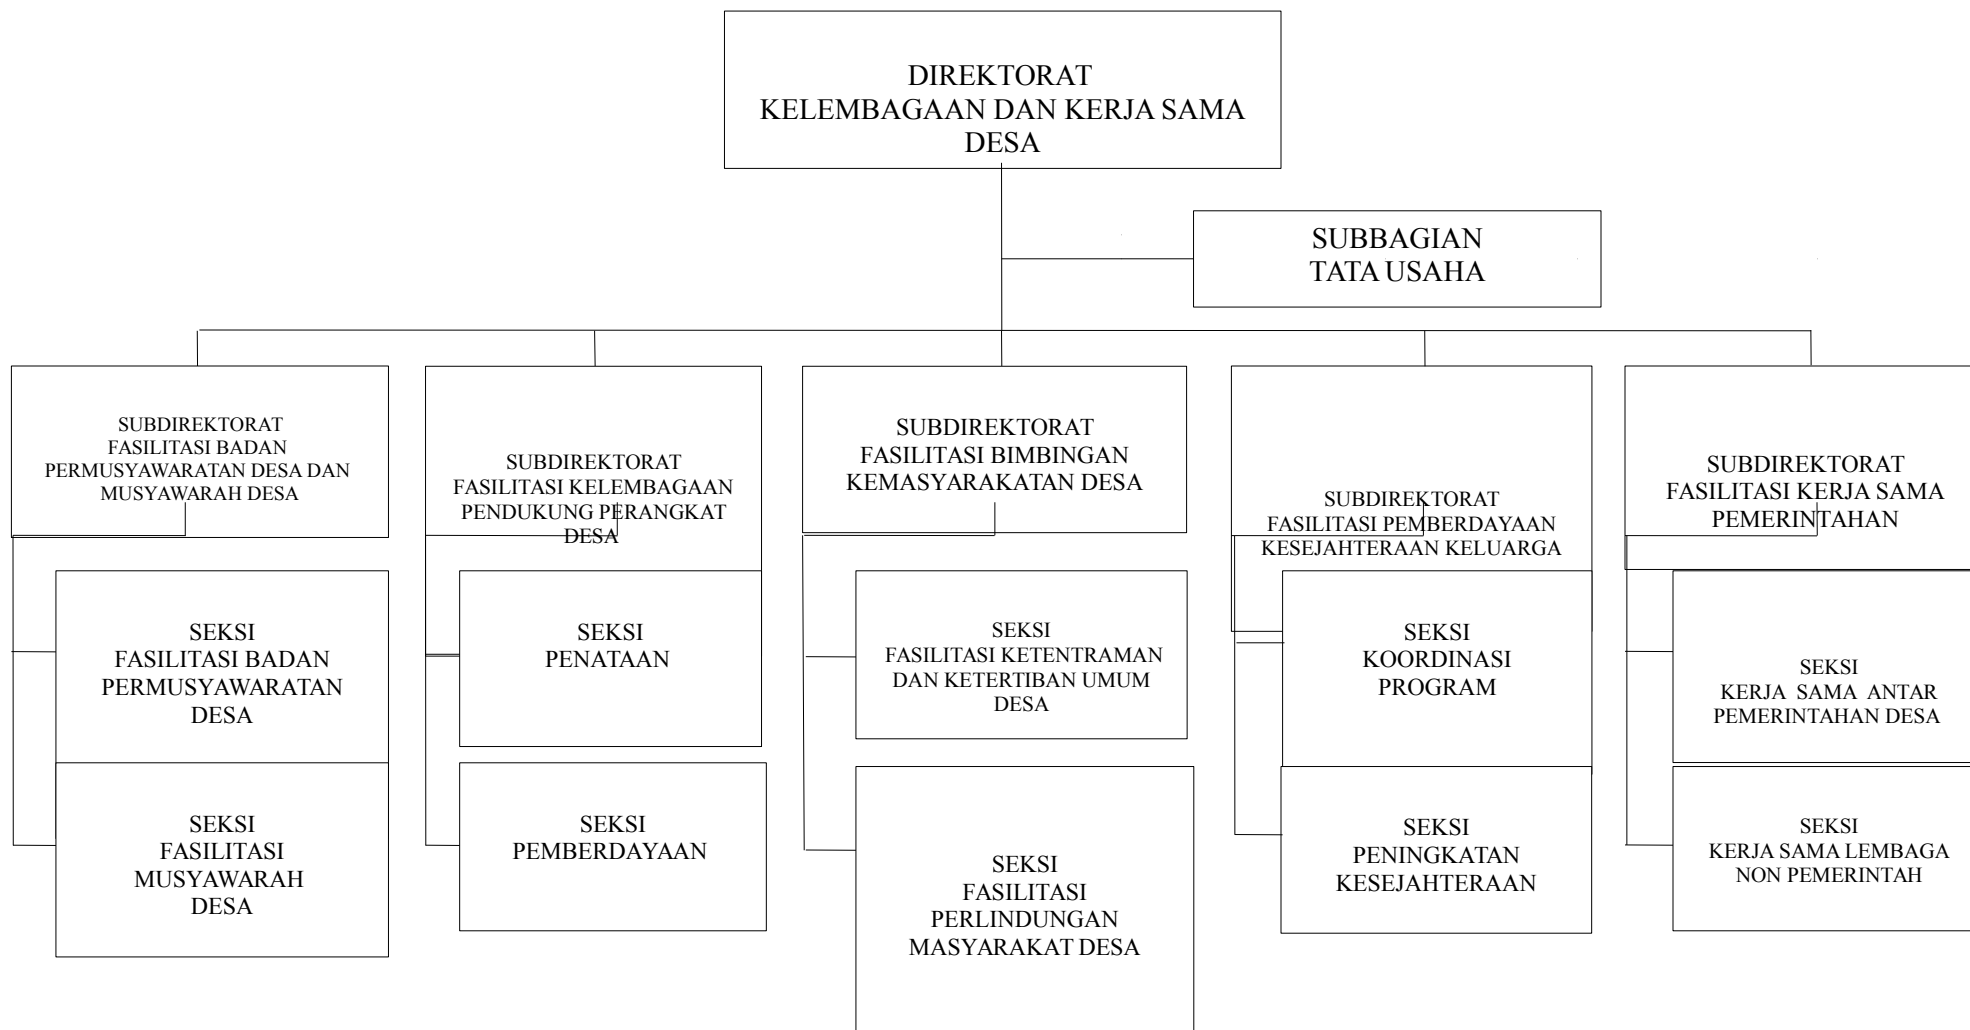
DIREKTORAT
KELEMBAGAAN DAN KERJA SAMA DESA

SUBBAGIAN
TATA USAHA

SUBDIREKTORAT
FASILITASI BADAN PERMUSYAWARATAN DESA DAN MUSYAWARAH DESA

SEKSI
FASILITASI BADAN PERMUSYAWARATAN DESA

SEKSI
FASILITASI MUSYAWARAH DESA

SUBDIREKTORAT
FASILITASI KELEMBAGAAN PENDUKUNG PERANGKAT DESA

SEKSI
PENATAAN

SEKSI
PEMBERDAYAAN

SUBDIREKTORAT
FASILITASI BIMBINGAN KEMASYARAKATAN DESA

SEKSI
FASILITASI KETENTRAMAN DAN KETERTIBAN UMUM DESA

SEKSI
FASILITASI PERLINDUNGAN MASYARAKAT DESA

SUBDIREKTORAT
FASILITASI PEMBERDAYAAN KESEJAHTERAAN KELUARGA

SEKSI
KOORDINASI PROGRAM

SEKSI
PENINGKATAN KESEJAHTERAAN

SUBDIREKTORAT
FASILITASI KERJA SAMA PEMERINTAHAN

SEKSI
KERJA SAMA ANTAR PEMERINTAHAN DESA

SEKSI
KERJA SAMA LEMBAGA NON PEMERINTAH